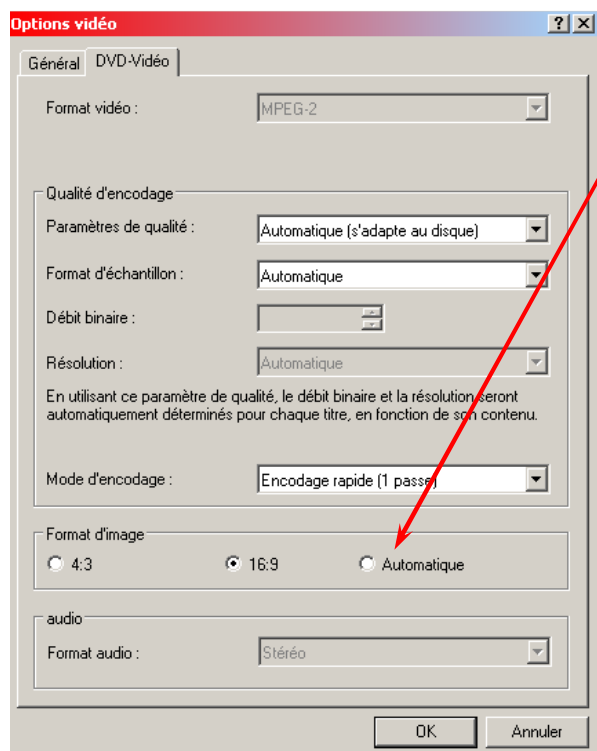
Options vidéo

?

Général

DVD-Vidéo

Format vidéo :

MPEG-2

Qualité d'encodage

Paramètres de qualité :

Automatique (s'adapte au disque)

Format d'échantillon :

Automatique

Débit binaire :

Résolution :

Automatique

En utilisant ce paramètre de qualité, le débit binaire et la résolution seront automatiquement déterminés pour chaque titre, en fonction de son contenu.

Mode d'encodage :

Encodage rapide (1 passe)

Format d'image

4:3

16:9

Automatique

audio

Format audio :

Stéréo

OK

Annuler